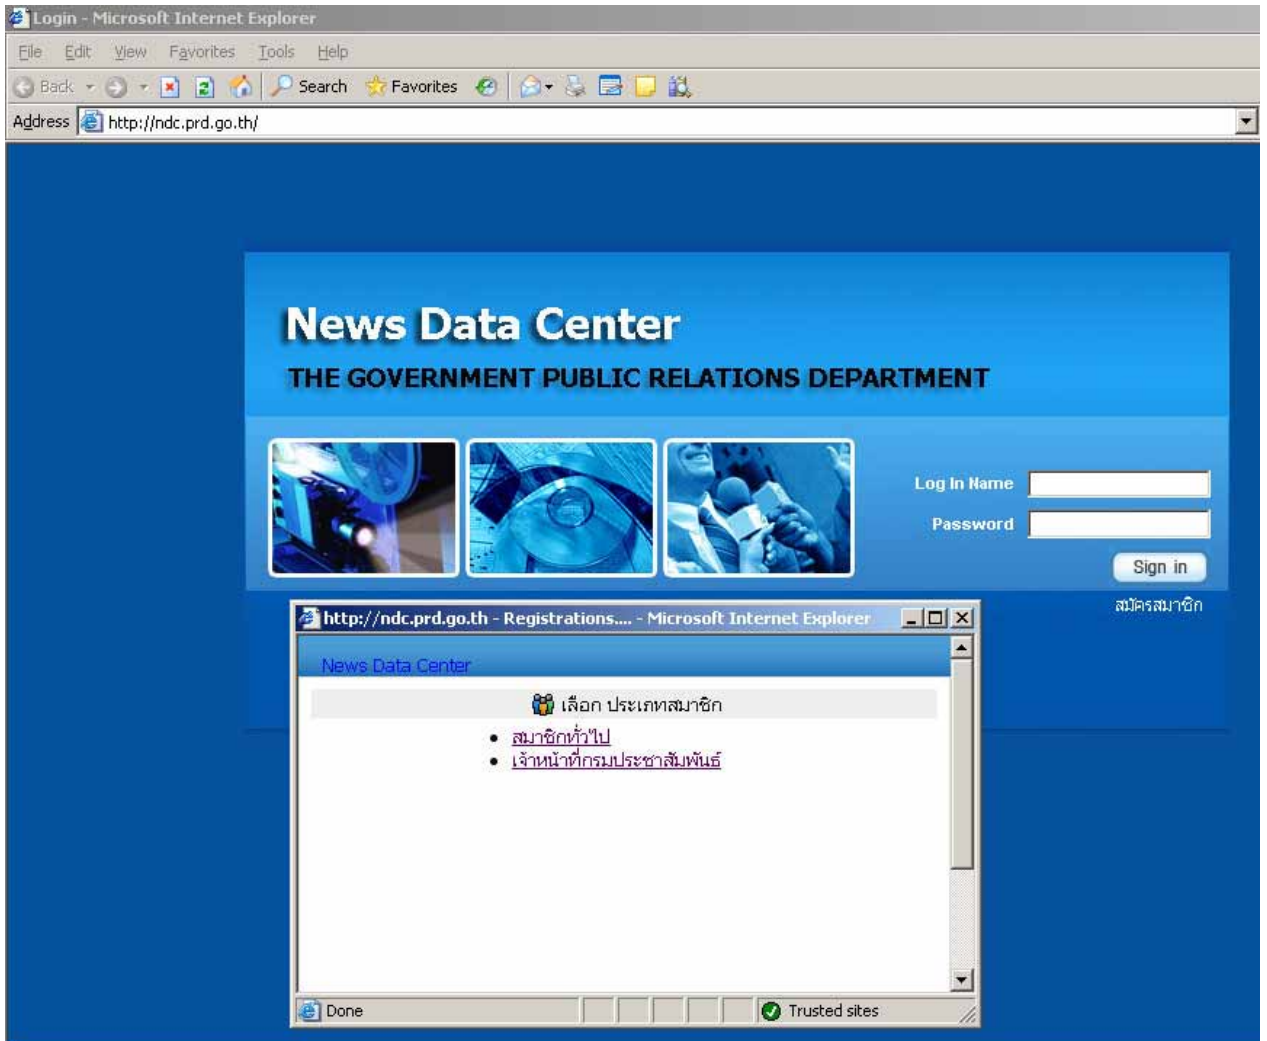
Login - Microsoft Internet Explorer

File Edit View Favorites Tools Help

Back Search Favorites

Address http://ndc.prd.go.th/

News Data Center

THE GOVERNMENT PUBLIC RELATIONS DEPARTMENT

Log In Name

Password

Sign in

สมัครสมาชิก

http://ndc.prd.go.th - Registrations.... - Microsoft Internet Explorer

News Data Center

เลือก ประเภทสมาชิก

- สมาชิกทั่วไป
- เจ้าหน้าที่กรมประชาสัมพันธ์

Done

Trusted sites